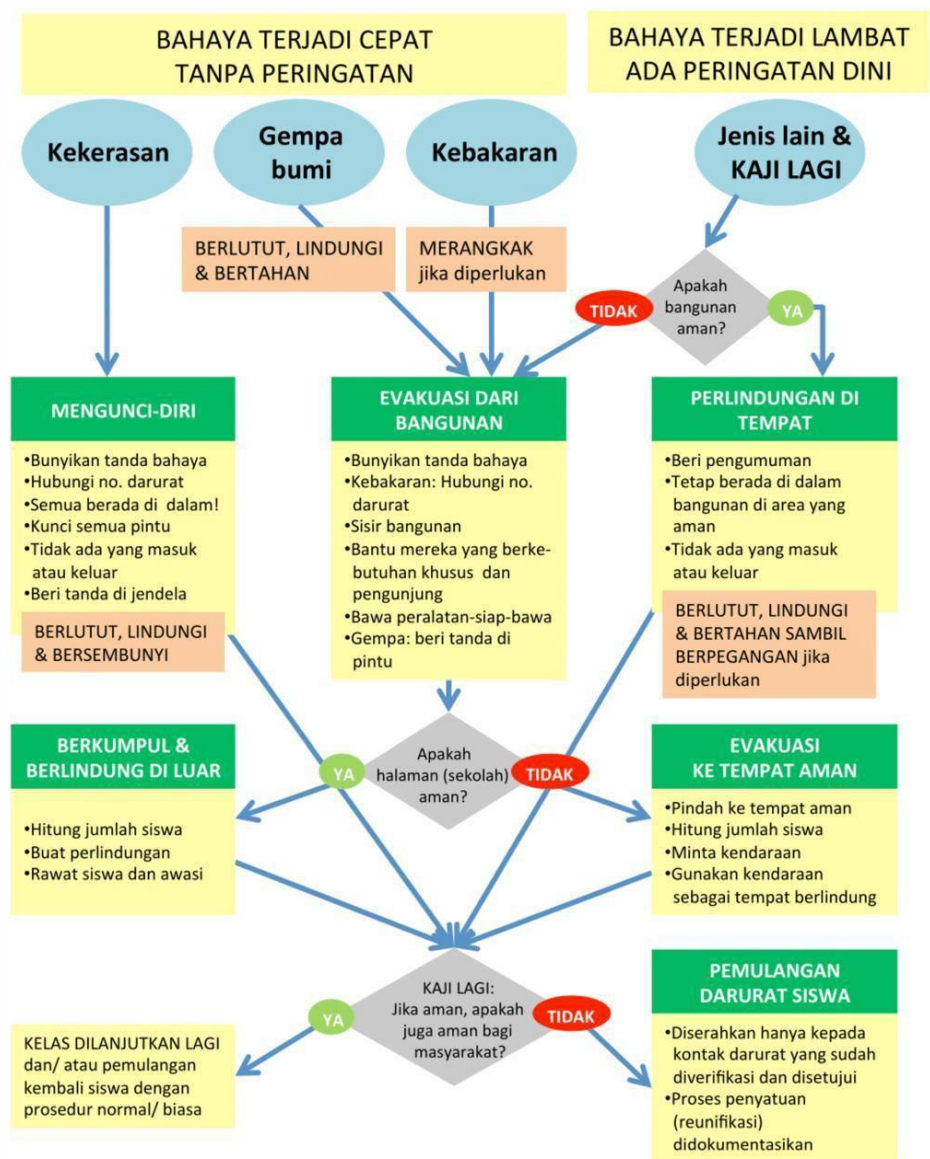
BAHAYA TERJADI CEPAT TANPA PERINGATAN

BAHAYA TERJADI LAMBAT ADA PERINGATAN DINI

Kekerasan

Gempa bumi

Kebakaran

Jenis lain & KAJI LAGI

BERLUTUT, LINDUNGI & BERTAHAN

MERANGKAK jika diperlukan

Apakah bangunan aman?

TIDAK

YA

MENGUNCI-DIRI

•Bunyikan tanda bahaya
•Hubungi no. darurat
•Semua berada di dalam!
•Kunci semua pintu
•Tidak ada yang masuk atau keluar
•Beri tanda di jendela

BERLUTUT, LINDUNGI & BERSEMBUNYI

EVAKUASI DARI BANGUNAN

•Bunyikan tanda bahaya
•Kebakaran: Hubungi no. darurat
•Sisir bangunan
•Bantu mereka yang berkebutuhan khusus dan pengunjung
•Bawa peralatan-siap-bawa
•Gempa: beri tanda di pintu

PERLINDUNGAN DI TEMPAT

•Beri pengumuman
•Tetap berada di dalam bangunan di area yang aman
•Tidak ada yang masuk atau keluar

BERLUTUT, LINDUNGI & BERTAHAN SAMBIL BERPEGANGAN jika diperlukan

BERKUMPUL & BERLINDUNG DI LUAR

•Hitung jumlah siswa
•Buat perlindungan
•Rawat siswa dan awasi

YA

Apakah halaman (sekolah) aman?

TIDAK

EVAKUASI KE TEMPAT AMAN

•Pindah ke tempat aman
•Hitung jumlah siswa
•Minta kendaraan
•Gunakan kendaraan sebagai tempat berlindung

KAJI LAGI: Jika aman, apakah juga aman bagi masyarakat?

YA

TIDAK

PEMULANGAN DARURAT SISWA

KELAS DILANJUTKAN LAGI dan/ atau pemulangan kembali siswa dengan prosedur normal/ biasa

•Diserahkan hanya kepada kontak darurat yang sudah diverifikasi dan disetujui
•Proses penyatuan (reunifikasi) didokumentasikan